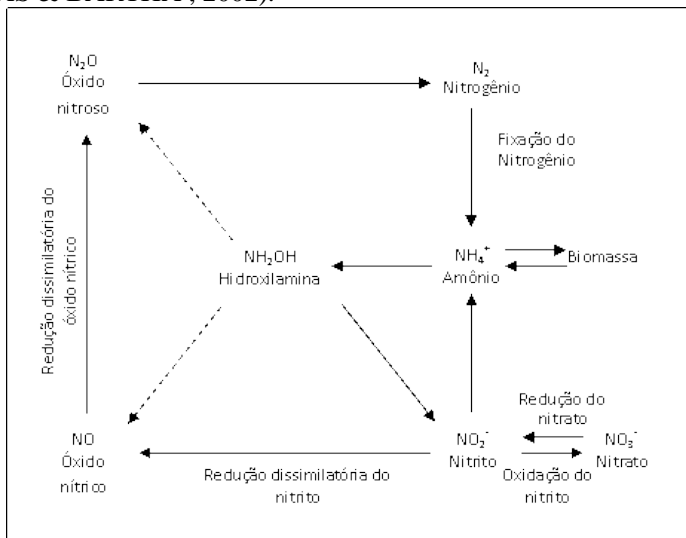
$N_2O$
Óxido nitroso

$N_2$
Nitrogênio

Fixação do Nitrogênio

Redução dissimilatória do óxido nítrico

$NH_2OH$
Hidroxilamina

$NH_4^+$
Amônio

Biomassa

Redução do nitrato

NO
Óxido nítrico

$NO_2^-$
Nitrito

$NO_3^-$
Nitrato

Redução dissimilatória do nitrito

Oxidação do nitrito